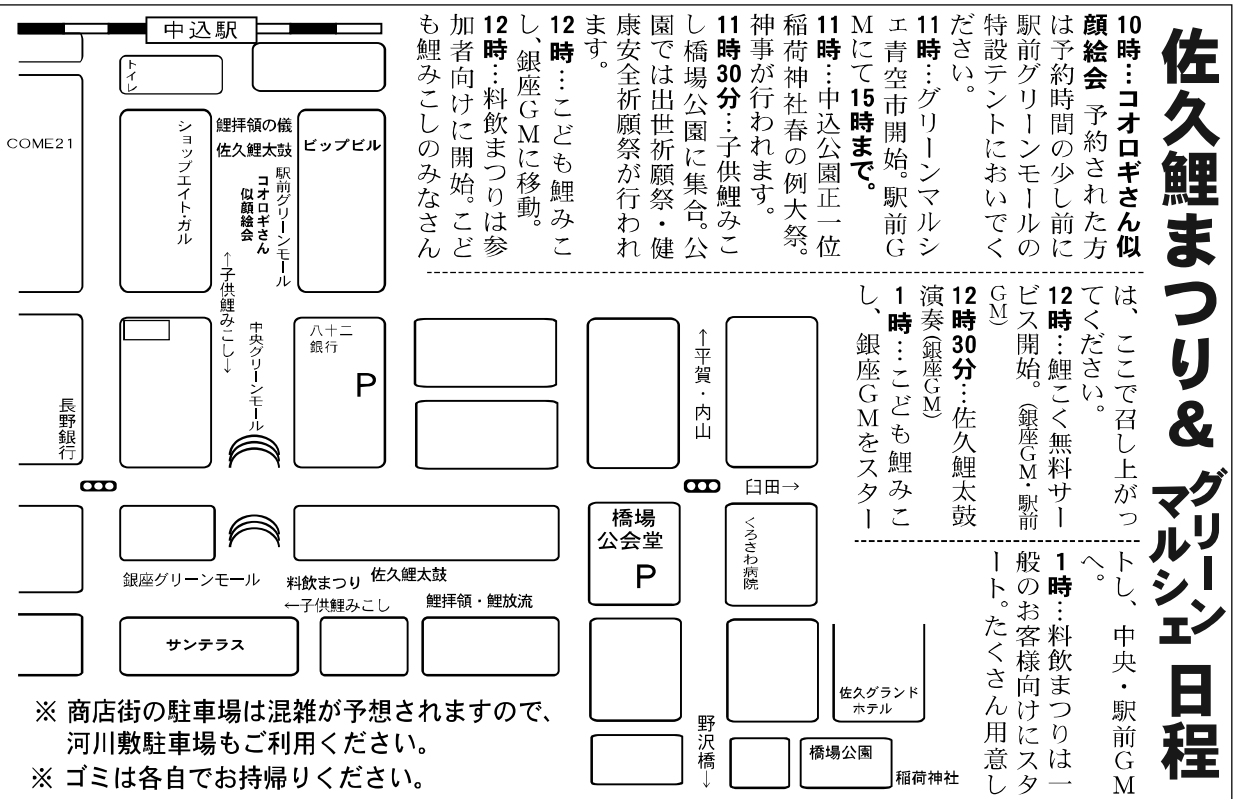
佐久鯉まつり＆グリーンマルシェ日程

10時…コオロギさん似顔絵会 予約された方は予約時間の少し前に駅前グリーンモールの特設テントにおいでください。

11時…グリーンマルシェ青空市開始。駅前GMにて15時まで。

11時…中込公園正一位稲荷神社春の例大祭。神事が行われます。

11時30分…子供鯉みこし橋場公園に集合。公園では出世祈願祭・健康安全祈願祭が行われます。

12時…こども鯉みこし、銀座GMに移動。

12時…料飲まつりは参加者向けに開始。こども鯉みこしのみなさんは、ここで召し上がってください。

12時…鯉こく無料サービス開始。（銀座GM・駅前GM）

12時30分…佐久鯉太鼓演奏（銀座GM）

1時…こども鯉みこし、銀座GMをスタートし、中央・駅前GMへ。

1時…料飲まつりは一般のお客様向けにスタート。たくさん用意し

中込駅
トイレ
COME21
ショップエイト・ガル
鯉拝領の儀
佐久鯉太鼓
駅前グリーンモール
コオロギさん似顔絵会
ビップビル
↑子供鯉みこし↓
中央グリーンモール
八十二銀行
P
長野銀行
↑平賀・内山
臼田→
橋場公会堂
P
くろさわ病院
銀座グリーンモール
料飲まつり
佐久鯉太鼓
←子供鯉みこし
鯉拝領・鯉放流
サンテラス
佐久グランドホテル
野沢橋↓
橋場公園
稲荷神社

※ 商店街の駐車場は混雑が予想されますので、河川敷駐車場もご利用ください。
※ ゴミは各自でお持帰りください。